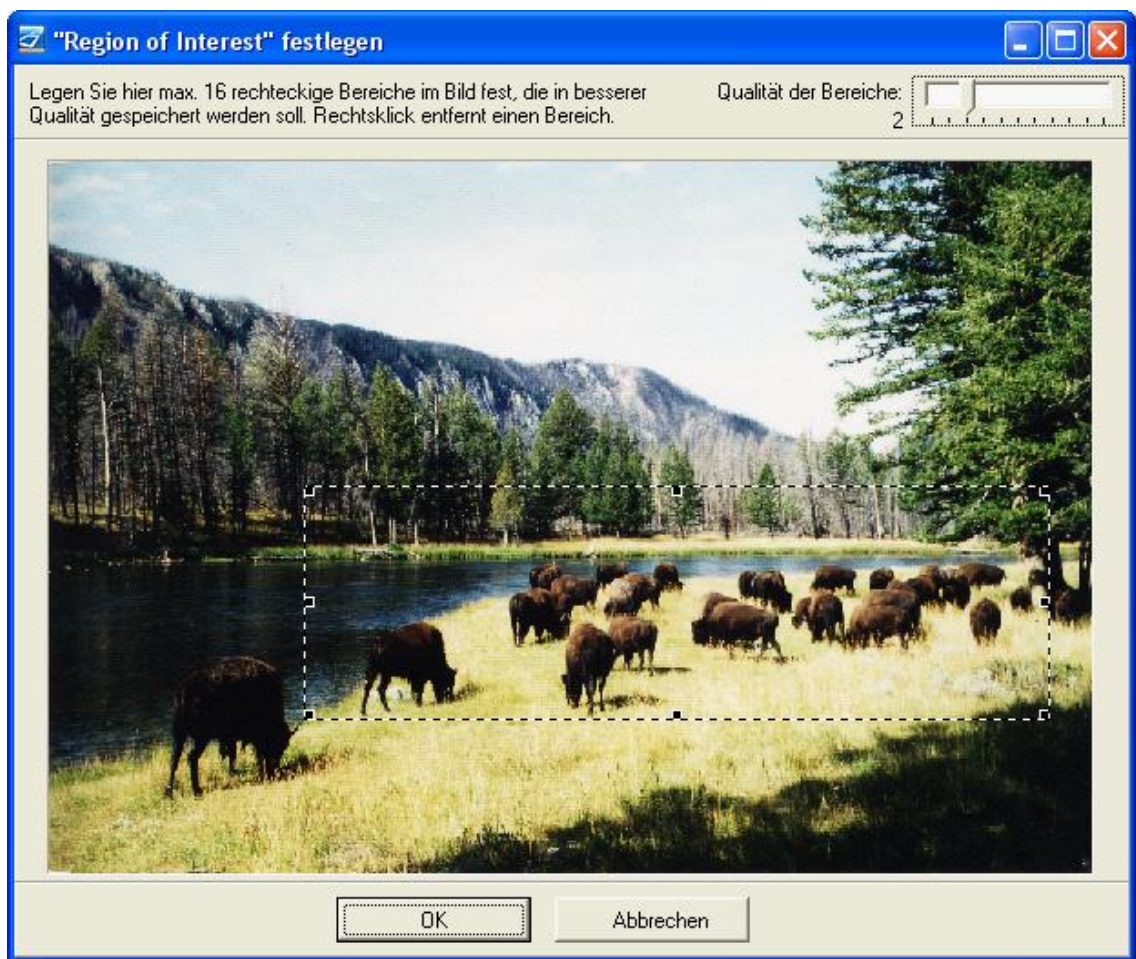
"Region of Interest" festlegen

Legen Sie hier max. 16 rechteckige Bereiche im Bild fest, die in besserer Qualität gespeichert werden soll. Rechtsklick entfernt einen Bereich.

Qualität der Bereiche:
2

OK
Abbrechen